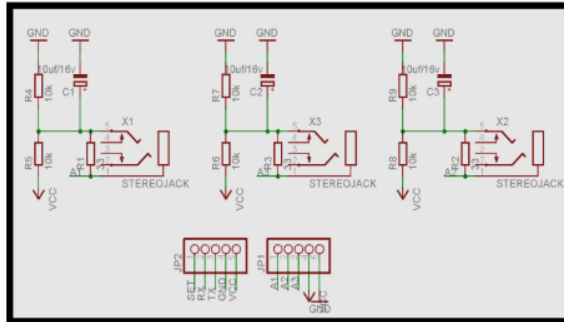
GND GND
10uf/16v
R4 10k
C1
X1
R5 10k
R1
A1
VCC
STEREOJACK

GND GND
10uf/16v
R7 10k
C2
X3
R6 10k
R3
A3
VCC
STEREOJACK

GND GND
10uf/16v
R9 10k
C3
X2
R8 10k
R2
A2
VCC
STEREOJACK

JP2
SET RX TX GND VCC

JP1
A1 A2 A3
VCC
GND